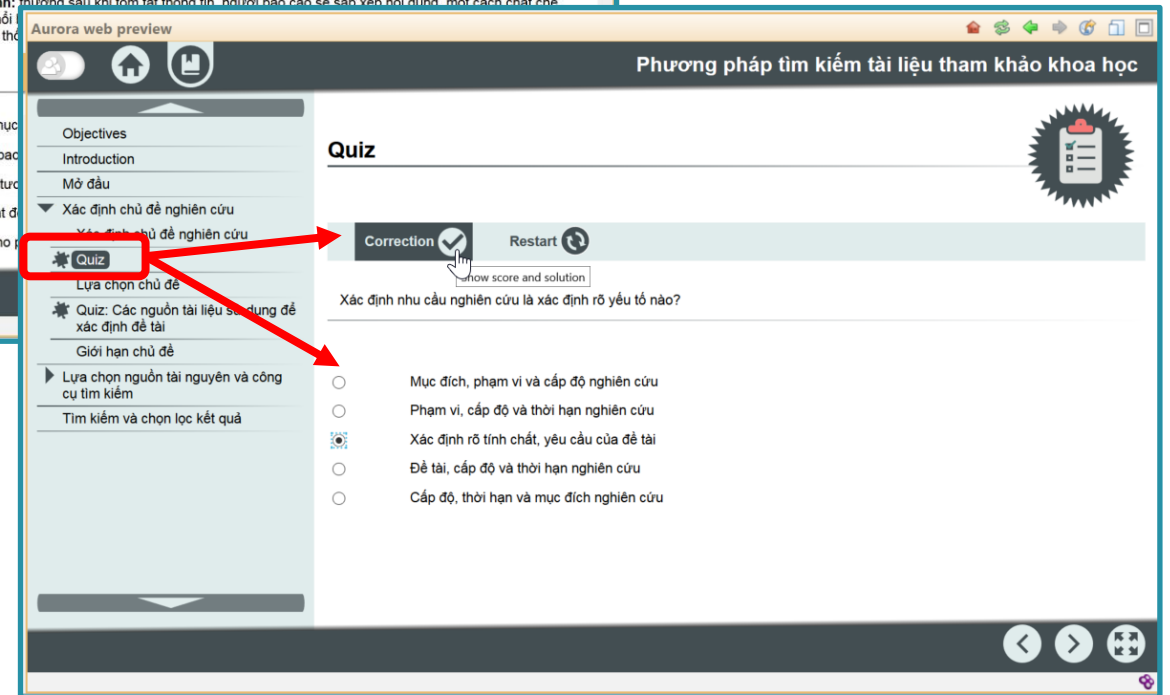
Aurora web preview

Phương pháp tìm kiếm tài liệu tham khảo khoa học

Objectives
Introduction
Mở đầu
Xác định chủ đề nghiên cứu
Xác định chủ đề nghiên cứu
Quiz
Lựa chọn chủ đề
Quiz: Các nguồn tài liệu sử dụng để xác định đề tài
Giới hạn chủ đề
Lựa chọn nguồn tài nguyên và công cụ tìm kiếm
Tìm kiếm và chọn lọc kết quả

Quiz

Correction
Restart
Show score and solution

Xác định nhu cầu nghiên cứu là xác định rõ yếu tố nào?

Mục đích, phạm vi và cấp độ nghiên cứu
Phạm vi, cấp độ và thời hạn nghiên cứu
Xác định rõ tính chất, yêu cầu của đề tài
Đề tài, cấp độ và thời hạn nghiên cứu
Cấp độ, thời hạn và mục đích nghiên cứu